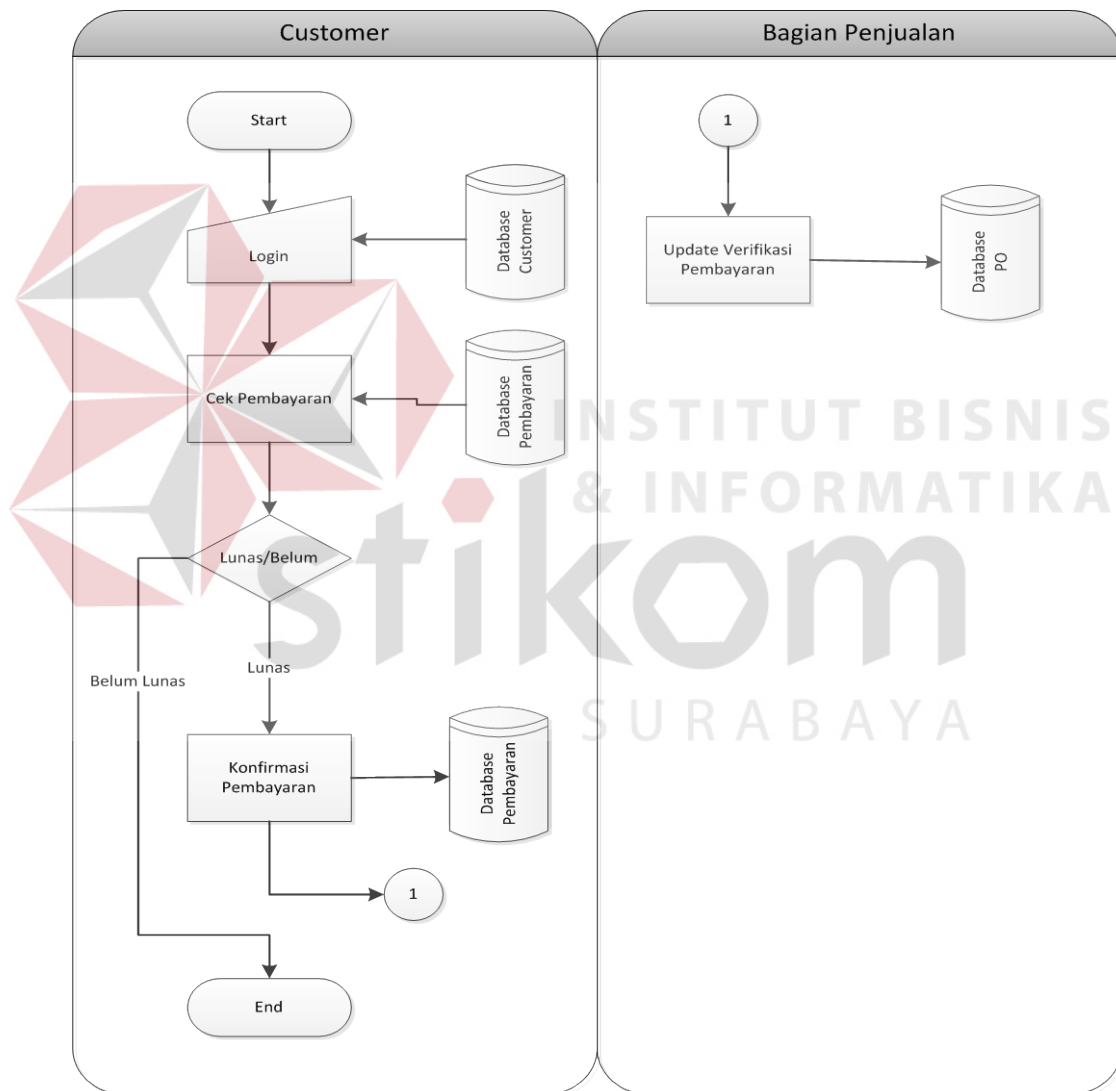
Customer

Bagian Penjualan

Start

Database Customer

Login

Database Pembayaran

Cek Pembayaran

Lunas/Belum

Belum Lunas

Lunas

Konfirmasi Pembayaran

Database Pembayaran

1

End

1

Update Verifikasi Pembayaran

Database PO

INSTITUT BISNIS & INFORMATIKA

stikom

SURABAYA